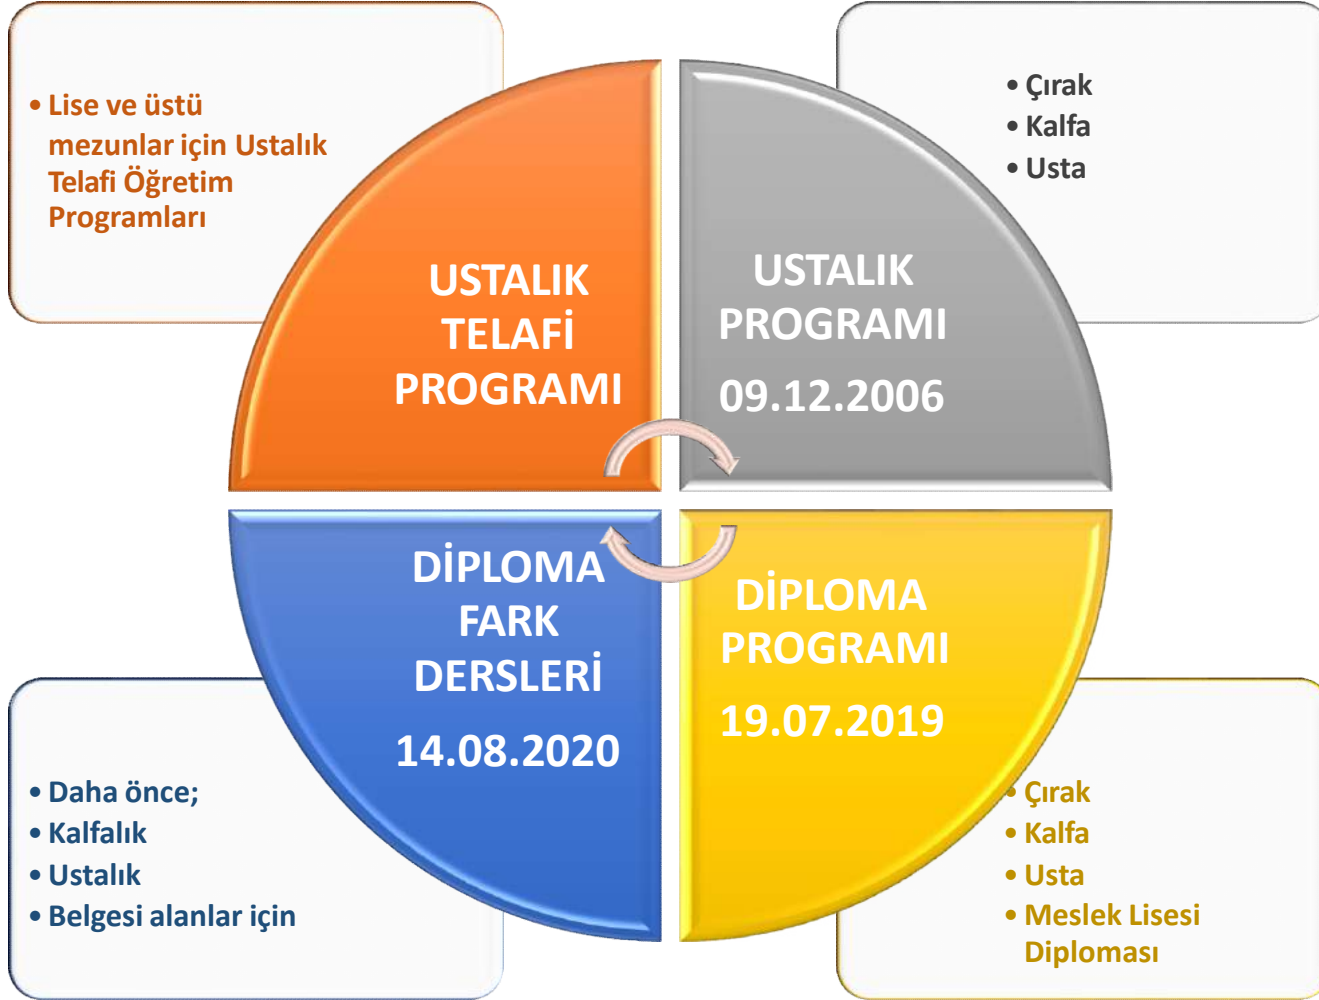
• Lise ve üstü mezunlar için Ustalık Telafi Öğretim Programları

• Çırak
• Kalfa
• Usta

USTALIK TELAFİ PROGRAMI

USTALIK PROGRAMI
09.12.2006

DİPLOMA FARK DERSLERİ
14.08.2020

DİPLOMA PROGRAMI
19.07.2019

• Daha önce;
• Kalfalık
• Ustalık
• Belgesi alanlar için

• Çırak
• Kalfa
• Usta
• Meslek Lisesi Diploması